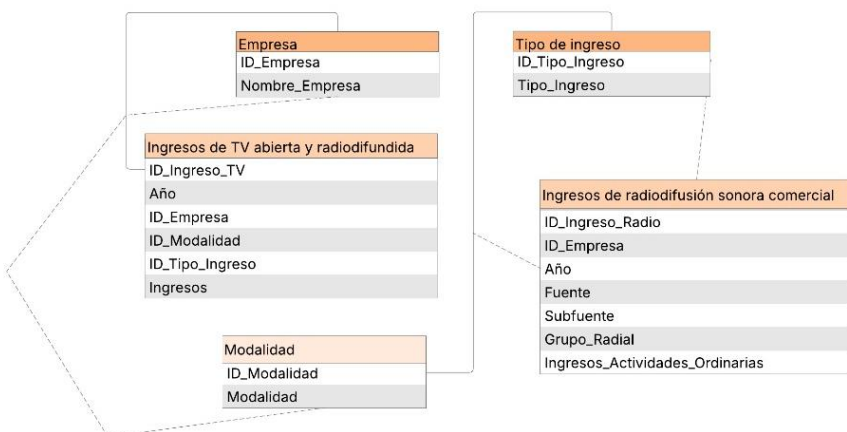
Empresa
ID_Empresa
Nombre_Empresa

Tipo de ingreso
ID_Tipo_Ingreso
Tipo_Ingreso

Ingresos de TV abierta y radiodifundida
ID_Ingreso_TV
Año
ID_Empresa
ID_Modalidad
ID_Tipo_Ingreso
Ingresos

Ingresos de radiodifusión sonora comercial
ID_Ingreso_Radio
ID_Empresa
Año
Fuente
Subfuente
Grupo_Radial
Ingresos_Actividades_Ordinarias

Modalidad
ID_Modalidad
Modalidad